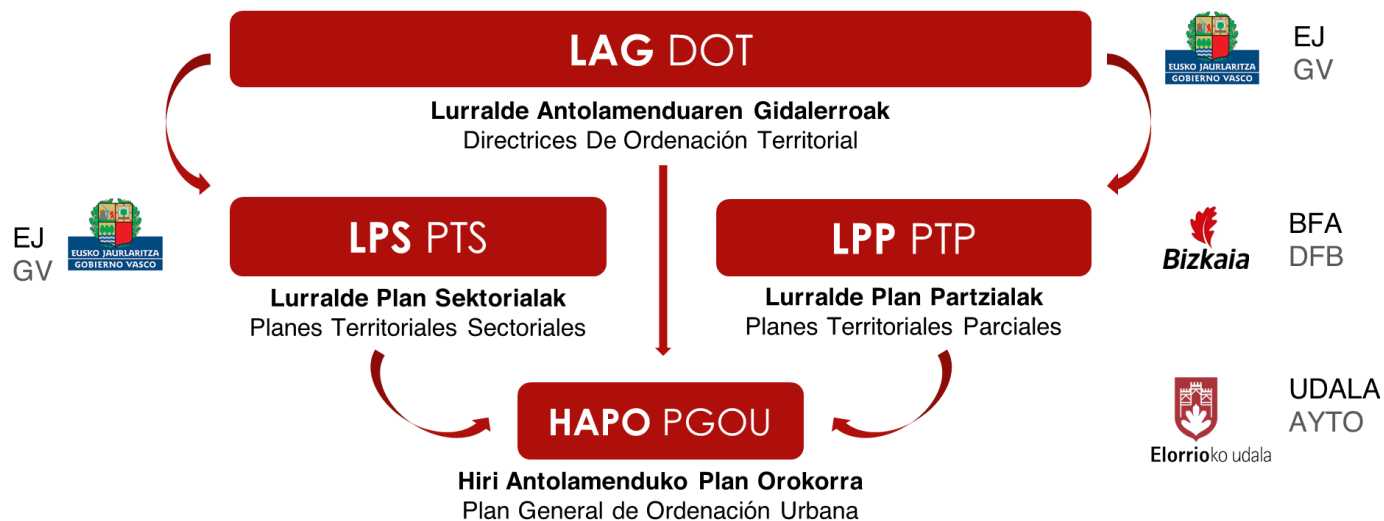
LAG DOT

Lurralde Antolamenduaren Gidalerroak
Directrices De Ordenación Territorial

EUSKO JAURLARITZA GOBIERNO VASCO

EJ
GV

EJ
GV

EUSKO JAURLARITZA GOBIERNO VASCO

LPS PTS

Lurralde Plan Sektorialak
Planes Territoriales Sectoriales

LPP PTP

Lurralde Plan Partzialak
Planes Territoriales Parciales

Bizkaia

BFA
DFB

HAPO PGOU

Hiri Antolamenduko Plan Orokorra
Plan General de Ordenación Urbana

Elorrioko udala

UDALA
AYTO